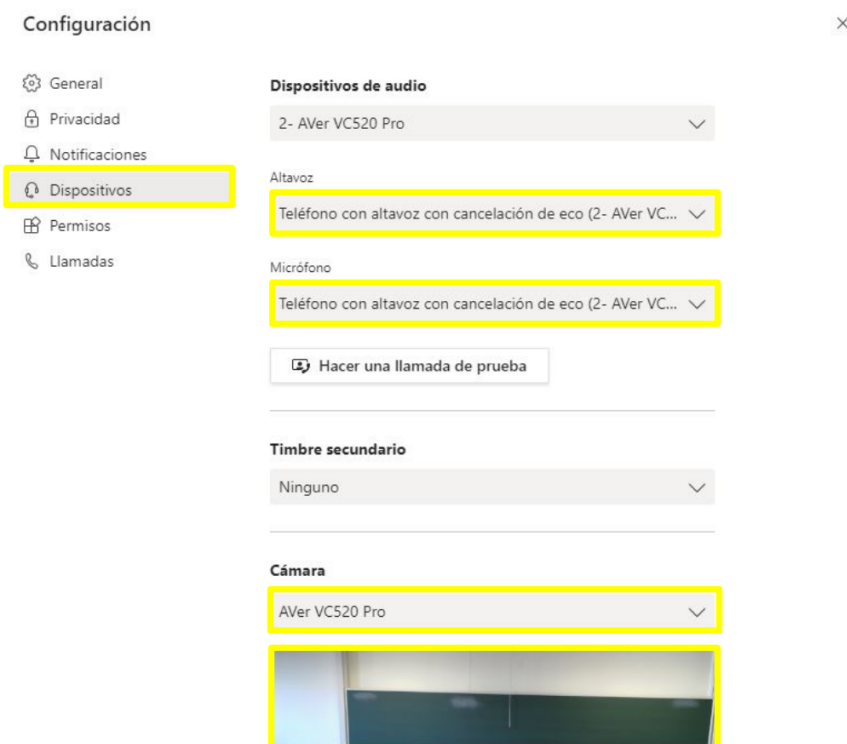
Configuración

×

General
Privacidad
Notificaciones
Dispositivos
Permisos
Llamadas

Dispositivos de audio

2- AVer VC520 Pro

Altavoz

Teléfono con altavoz con cancelación de eco (2- AVer VC...

Micrófono

Teléfono con altavoz con cancelación de eco (2- AVer VC...

Hacer una llamada de prueba

Timbre secundario

Ninguno

Cámara

AVer VC520 Pro